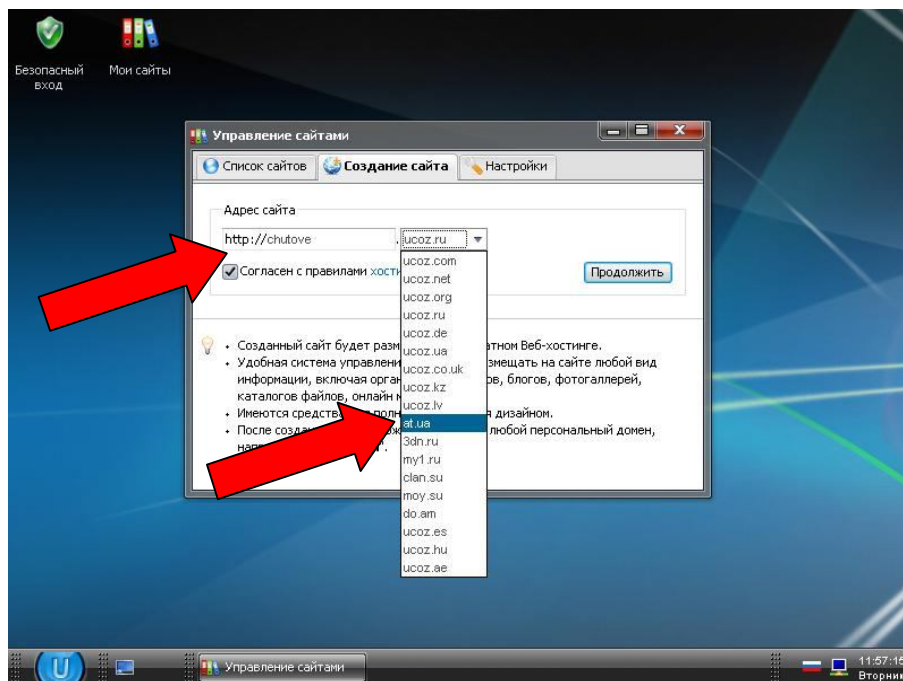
Безопасный вход

Мои сайты

Управление сайтами

Список сайтов

Создание сайта

Настройки

Адрес сайта

http://chutove

ucoz.ru

Согласен с правилами хости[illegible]

Продолжить

ucoz.com
ucoz.net
ucoz.org
ucoz.ru
ucoz.de
ucoz.ua
ucoz.co.uk
ucoz.kz
ucoz.lv
at.ua
3dn.ru
my1.ru
clan.su
moy.su
do.am
ucoz.es
ucoz.hu
ucoz.ae

• Созданный сайт будет разм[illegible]атном Веб-хостинге.
• Удобная система управлени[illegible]змещать на сайте любой вид информации, включая орга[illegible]ов, блогов, фотогалерей, каталогов файлов, онлайн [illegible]
• Имеются средств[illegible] полн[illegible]я дизайном.
• После созда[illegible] любой персональный домен, нап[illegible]

Управление сайтами

11:57:15
Вторник